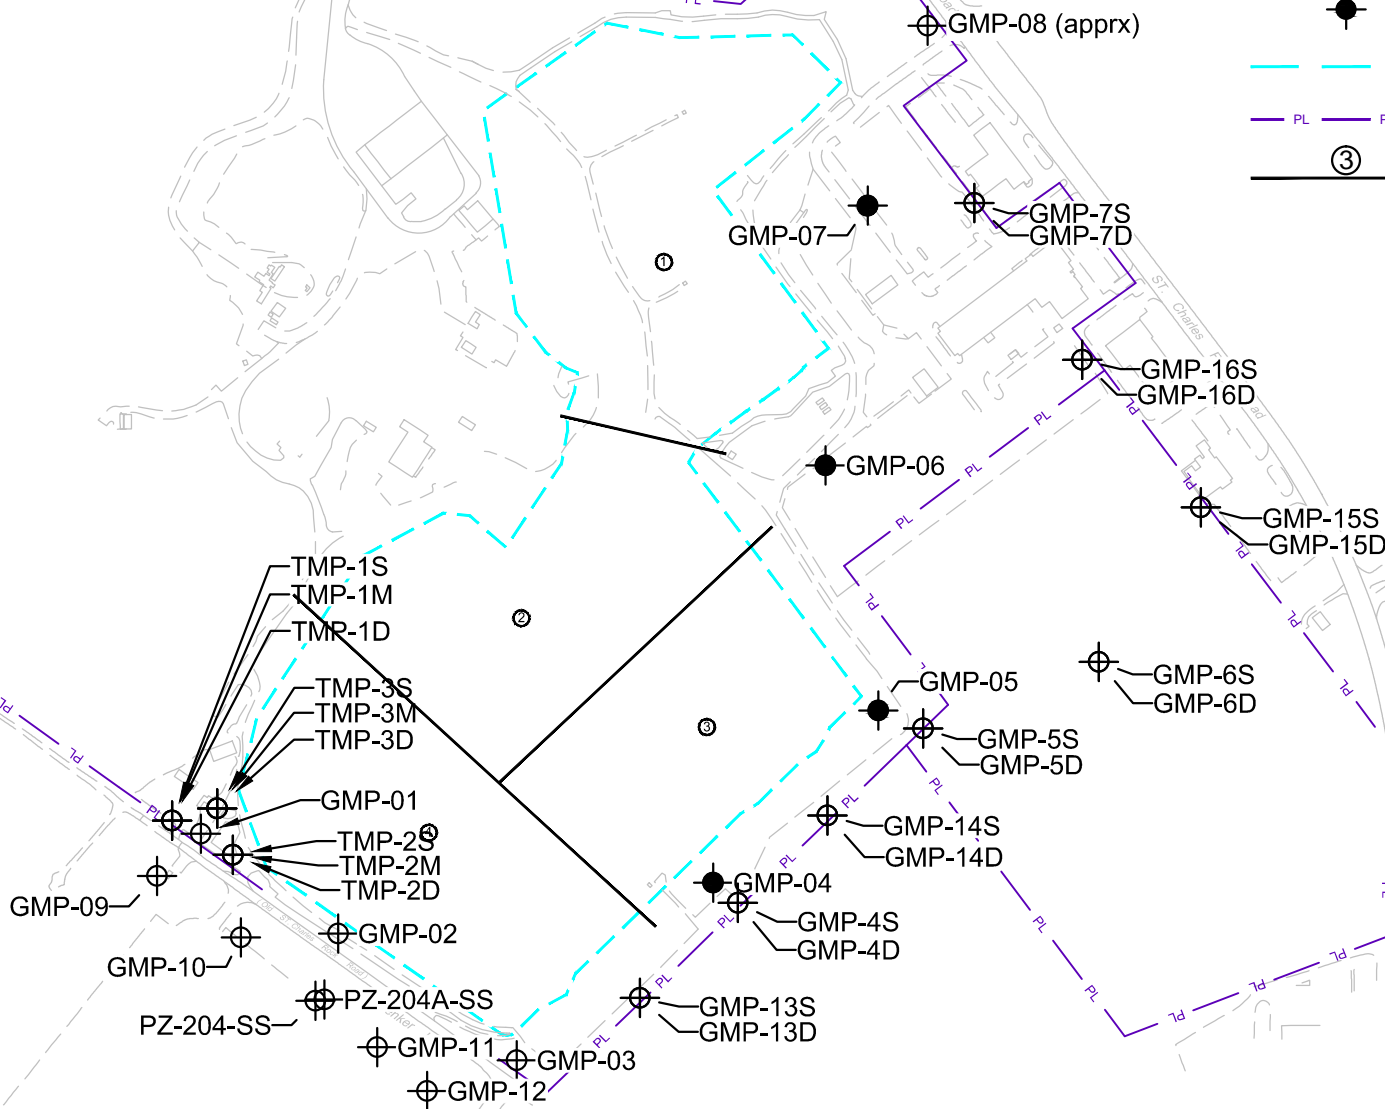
GMP-08 (apprx)

PL

③

GMP-07

GMP-7S
GMP-7D

①

ST Charles

GMP-16S
GMP-16D

GMP-06

PL

GMP-15S
GMP-15D

TMP-1S
TMP-1M
TMP-1D

②

TMP-3S
TMP-3M
TMP-3D

GMP-05

GMP-6S
GMP-6D

③

GMP-5S
GMP-5D

GMP-01

GMP-14S
GMP-14D

TMP-2S
TMP-2M
TMP-2D

④

GMP-09

GMP-04

GMP-4S
GMP-4D

GMP-02

GMP-10

PZ-204A-SS
PZ-204-SS

GMP-13S
GMP-13D

GMP-11

GMP-03

GMP-12

PL
PL
PL
PL
PL
PL
PL
PL
PL
PL
PL
PL
PL
PL
PL
PL
PL
PL
PL
PL